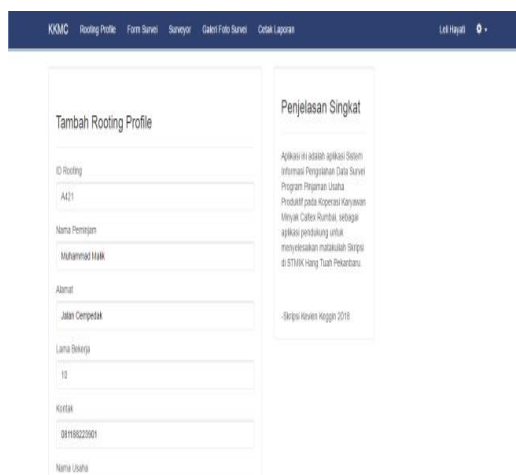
KKMC Rooting Profile Form Survei Surveyor Galeri Foto Survei Cetak Laporan

Leli Hayati

Tambah Rooting Profile

ID Rooting

A421

Nama Peminjam

Muhammad Malik

Alamat

Jalan Cempedak

Lama Bekerja

10

Kontak

081188223901

Nama Usaha

Penjelasan Singkat

Aplikasi ini adalah aplikasi Sistem Informasi Pengolahan Data Survei Program Pinjaman Usaha Produktif pada Koperasi Karyawan Minyak Caltex Rumbai, sebagai aplikasi pendukung untuk menyelesaikan matakuliah Skripsi di STMIK Hang Tuah Pekanbaru.

-Skripsi Kevien Keggin 2018